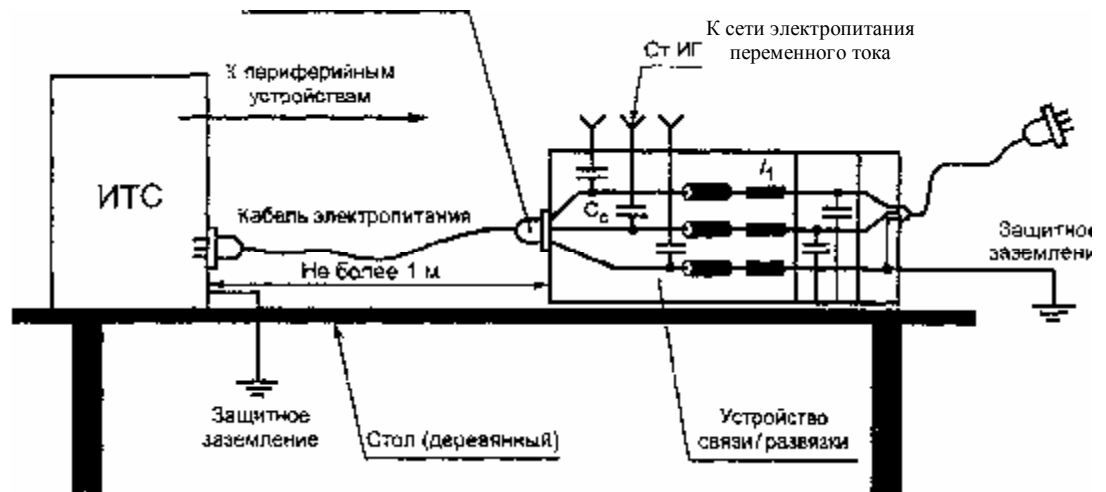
К сети электропитания переменного тока

От ИГ

К периферийным устройствам

ИТС

Кабель электропитания

$C_c$

$L_1$

Не более 1 м

Защитное заземлени

Защитное заземление

Стол (деревянный)

Устройство связи/развязки